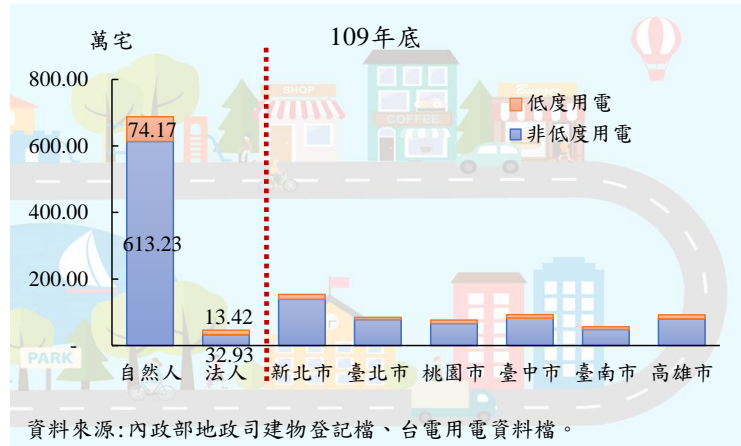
萬宅

109年底

800.00
600.00
400.00
200.00
-

低度用電
非低度用電

74.17
613.23
13.42
32.93

SHOP
COFFEE
PARK

自然人 法人 新北市 臺北市 桃園市 臺中市 臺南市 高雄市

資料來源:內政部地政司建物登記檔、台電用電資料檔。